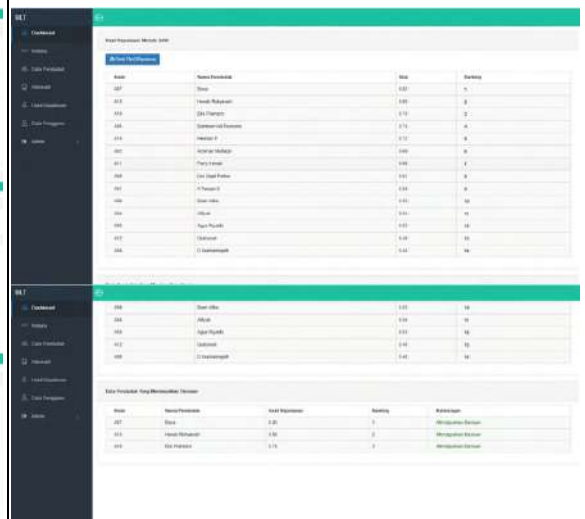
SILT

Dashboard

Kriteria

Data Penduduk

Alternatif

Hasil Keputusan

Data Pengguna

Admin

Hasil Keputusan Metode SAW

Cetak Hasil Keputusan

| Kode | Nama Penduduk | Nilai | Ranking |
|---|---|---|---|
| A07 | Riana | 0.82 | 1 |
| A13 | Hendri Mulyawan | 0.80 | 2 |
| A10 | Edo Fransisco | 0.72 | 3 |
| A08 | Sulaiman Adi Purnomo | 0.72 | 4 |
| A14 | Herlinah S | 0.72 | 5 |
| A02 | Ardimas Mulkayat | 0.69 | 6 |
| A11 | Ferry Irawan | 0.66 | 7 |
| A09 | Dwi Septi Ratna | 0.61 | 8 |
| A01 | Y Tarigan S | 0.53 | 9 |
| A06 | Bram Vitho | 0.53 | 10 |
| A04 | Jilliyan | 0.53 | 11 |
| A05 | Agus Riyadhi | 0.53 | 12 |
| A12 | Usdiyanah | 0.45 | 13 |
| A03 | O Suwiramojati | 0.45 | 14 |

SILT

Dashboard

Kriteria

Data Penduduk

Alternatif

Hasil Keputusan

Data Pengguna

Admin

| A06 | Bram Vitho | 0.53 | 10 |
|---|---|---|---|
| A04 | Jilliyan | 0.53 | 11 |
| A05 | Agus Riyadhi | 0.53 | 12 |
| A12 | Usdiyanah | 0.45 | 13 |
| A03 | O Suwiramojati | 0.45 | 14 |

Data Penduduk Yang Mendapatkan Bantuan

| Kode | Nama Penduduk | Hasil Keputusan | Ranking | Keterangan |
|---|---|---|---|---|
| A07 | Riana | 0.82 | 1 | Mendapatkan Bantuan |
| A13 | Hendri Mulyawan | 0.80 | 2 | Mendapatkan Bantuan |
| A10 | Edo Fransisco | 0.72 | 3 | Mendapatkan Bantuan |